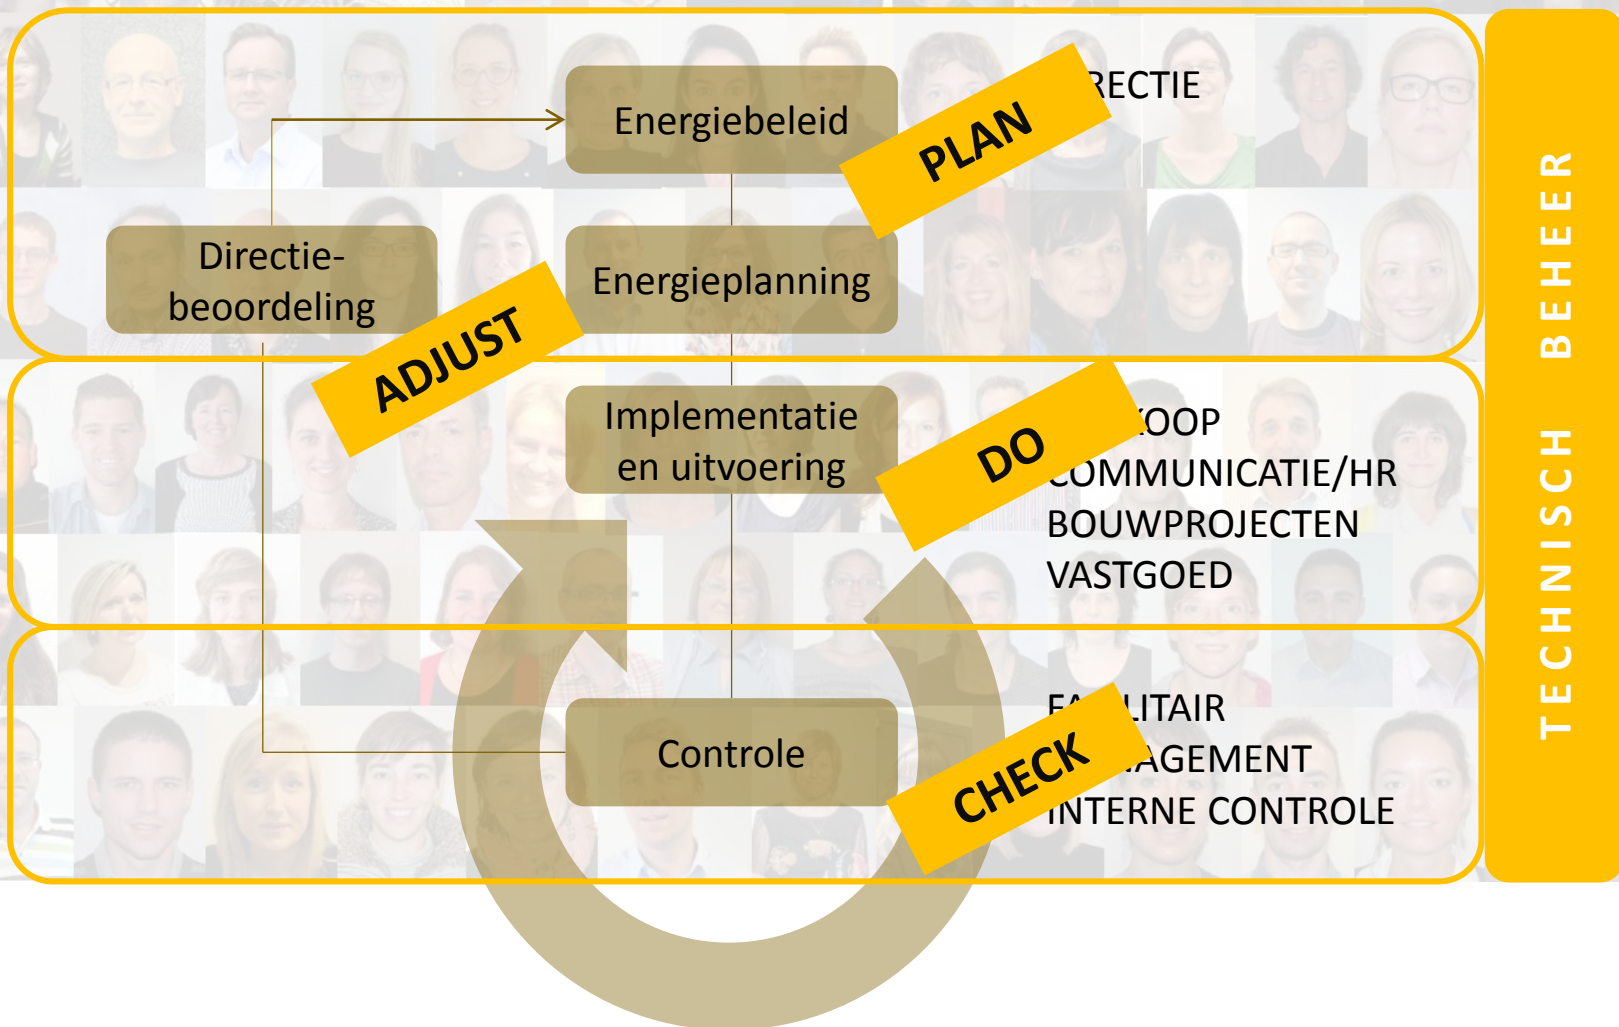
Energiebeleid

PLAN

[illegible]RECTIE

Directie-beoordeling

Energieplanning

ADJUST

Implementatie en uitvoering

DO

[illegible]OOP
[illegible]COMMUNICATIE/HR
BOUWPROJECTEN
VASTGOED

Controle

CHECK

FA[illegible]LITAIR
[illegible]AGEMENT
INTERNE CONTROLE

TECHNISCH BEHEER